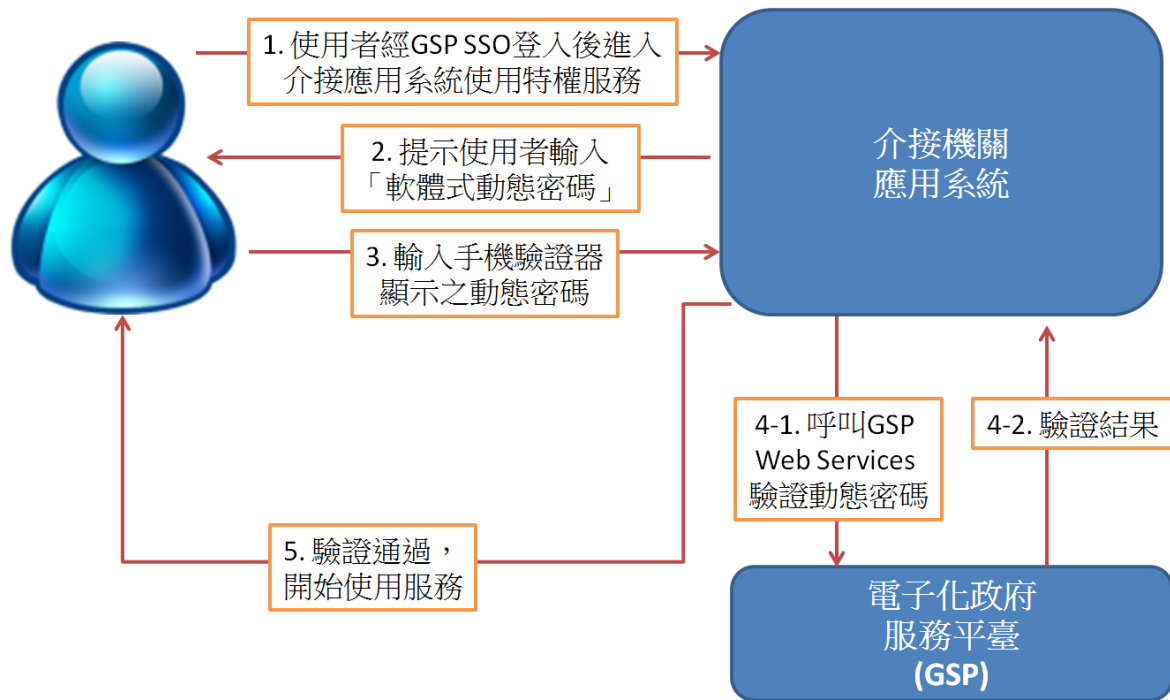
1. 使用者經GSP SSO登入後進入介接應用系統使用特權服務

2. 提示使用者輸入「軟體式動態密碼」

3. 輸入手機驗證器顯示之動態密碼

介接機關應用系統

4-1. 呼叫GSP Web Services 驗證動態密碼

4-2. 驗證結果

5. 驗證通過，開始使用服務

電子化政府服務平臺 (GSP)